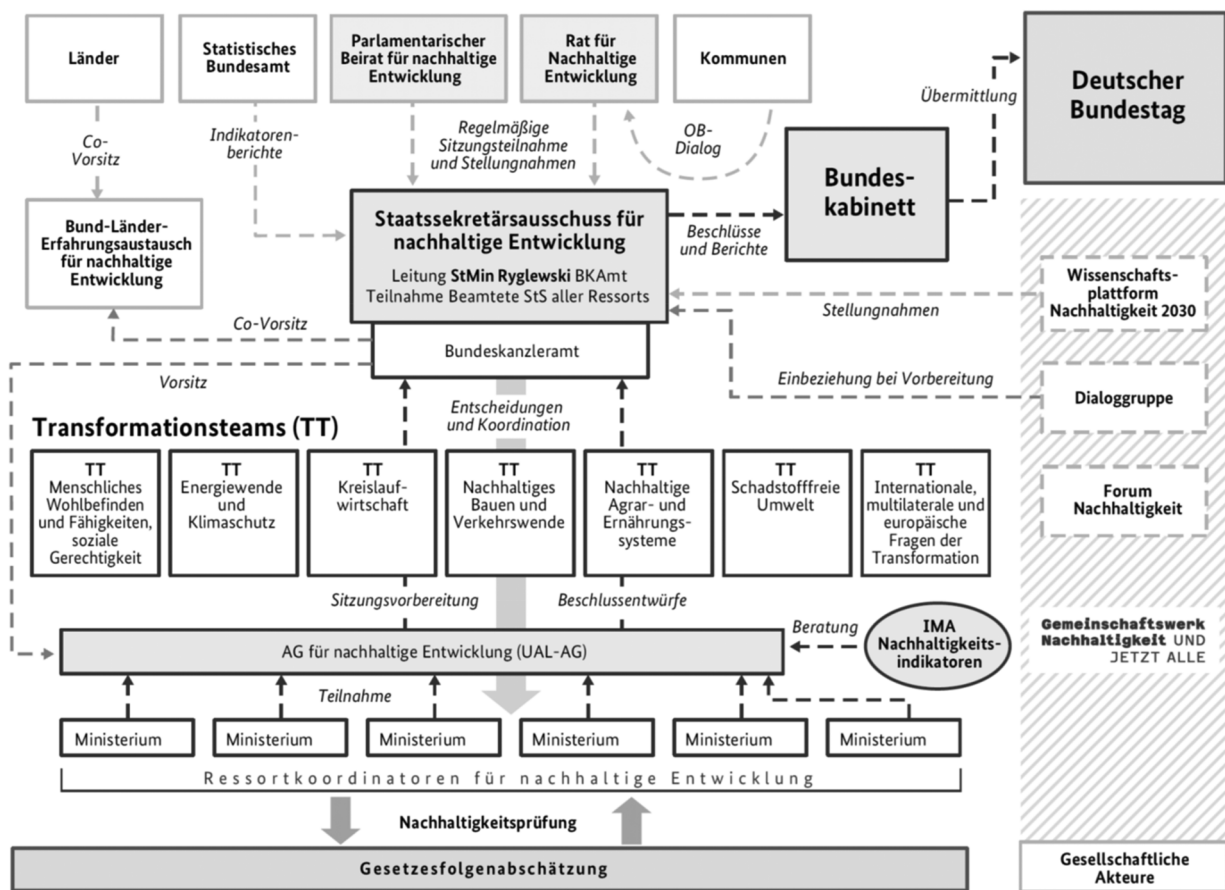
Länder

Statistisches Bundesamt

Parlamentarischer Beirat für nachhaltige Entwicklung

Rat für Nachhaltige Entwicklung

Kommunen

Deutscher Bundestag

Übermittlung

Co-Vorsitz

Indikatorenberichte

Regelmäßige Sitzungsteilnahme und Stellungnahmen

OB-Dialog

Bundeskabinett

Bund-Länder-Erfahrungsaustausch für nachhaltige Entwicklung

Staatssekretärsausschuss für nachhaltige Entwicklung

Leitung StMin Ryglewski BKAmt
Teilnahme Beamtete StS aller Ressorts

Beschlüsse und Berichte

Wissenschaftsplattform Nachhaltigkeit 2030

Stellungnahmen

Co-Vorsitz

Bundeskanzleramt

Vorsitz

Einbeziehung bei Vorbereitung

Dialoggruppe

Entscheidungen und Koordination

Transformationsteams (TT)

TT Menschliches Wohlbefinden und Fähigkeiten, soziale Gerechtigkeit

TT Energiewende und Klimaschutz

TT Kreislaufwirtschaft

TT Nachhaltiges Bauen und Verkehrswende

TT Nachhaltige Agrar- und Ernährungssysteme

TT Schadstofffreie Umwelt

TT Internationale, multilaterale und europäische Fragen der Transformation

Forum Nachhaltigkeit

Sitzungsvorbereitung

Beschlussentwürfe

Beratung

IMA Nachhaltigkeitsindikatoren

Gemeinschaftswerk Nachhaltigkeit UND JETZT ALLE

AG für nachhaltige Entwicklung (UAL-AG)

Teilnahme

Ministerium

Ministerium

Ministerium

Ministerium

Ministerium

Ministerium

Ressortkoordinatoren für nachhaltige Entwicklung

Nachhaltigkeitsprüfung

Gesetzesfolgenabschätzung

Gesellschaftliche Akteure